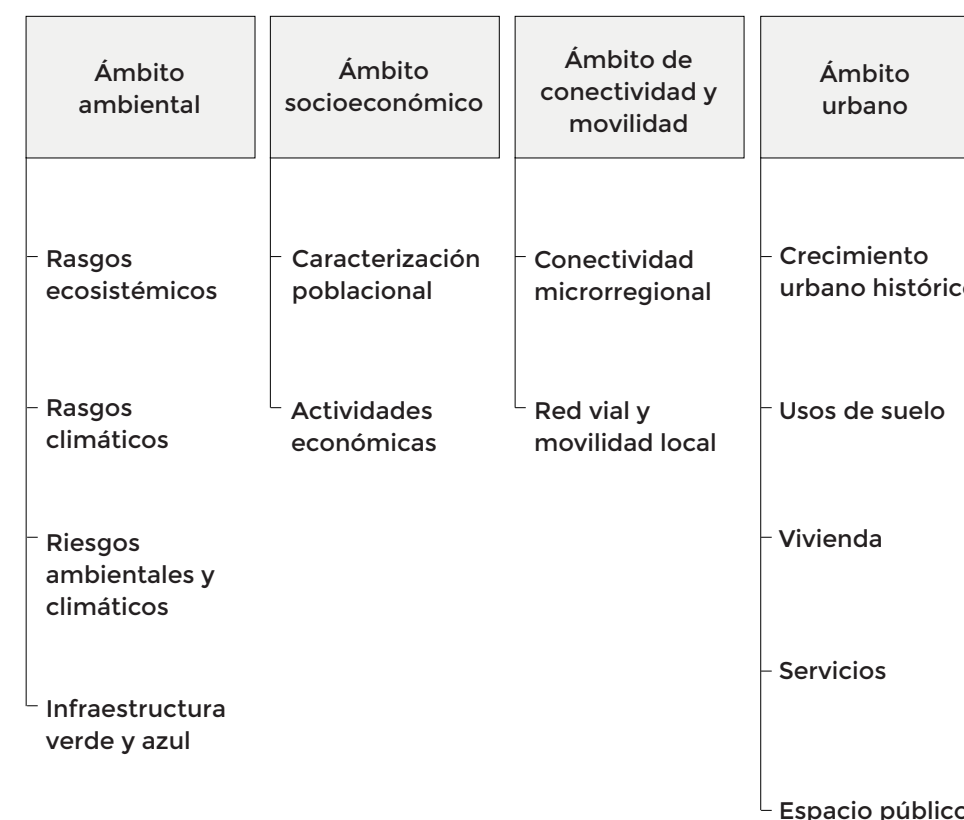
Ámbito ambiental

Rasgos ecosistémicos

Rasgos climáticos

Riesgos ambientales y climáticos

Infraestructura verde y azul

Ámbito socioeconómico

Caracterización poblacional

Actividades económicas

Ámbito de conectividad y movilidad

Conectividad microrregional

Red vial y movilidad local

Ámbito urbano

Crecimiento urbano históric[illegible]

Usos de suelo

Vivienda

Servicios

Espacio públic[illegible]